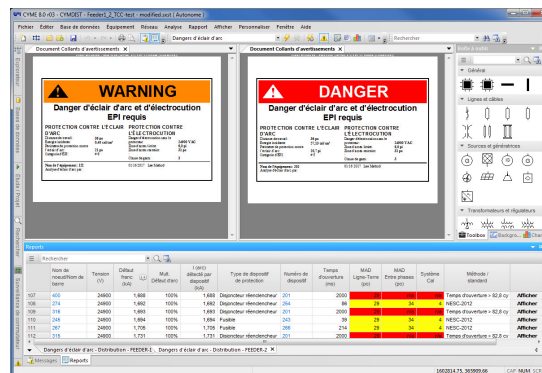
CYME 8.0 r03 - CYMDIST - Feeder_2_TCC-test - modified.sxst ( Autonome )

Fichier Editer Base de données Equipement Réseau Analyse Rapport Afficher Personnaliser Fenêtre Aide

Dangers d'éclair d'arc

Rechercher

Document Collants d'avertissements

Document Collants d'avertissements

Boîte à outils

WARNING

Danger d'éclair d'arc et d'électrocution
EPI requis

PROTECTION CONTRE L'ECLAIR D'ARC

PROTECTION CONTRE L'ÉLECTROCUTION

DANGER

Danger d'éclair d'arc et d'électrocution
EPI requis

PROTECTION CONTRE L'ECLAIR D'ARC

PROTECTION CONTRE L'ÉLECTROCUTION

Général

Lignes et câbles

Sources et génératrices

Transformateurs et régulateurs

Toolbox

Reports

Rechercher

| | Nom de noeud/Nom de barre | Tension (V) | Défaut franc (kA) | Mult. Défaut franc | I (kHz) défecté par dispositif (kA) | Type de dispositif de protection | Numéro de dispositif | Temps d'ouverture (ms) | MAD Ligne-Terre (po) | MAD Entre phases (po) | Système Cal | Méthode / standard |
|---|---|---|---|---|---|---|---|---|---|---|---|---|
| 107 | 400 | 24900 | 1,688 | 100% | 1,688 | Disjoncteur réenclencheur | 201 | 2000 | 28 | 34 | 4 | Temps d'ouverture > 0,2 cy |
| 108 | 274 | 24900 | 1,692 | 100% | 1,692 | Disjoncteur réenclencheur | 294 | 2000 | 29 | 34 | 4 | Temps d'ouverture > 0,2 cy |
| 109 | 316 | 24900 | 1,693 | 100% | 1,683 | Disjoncteur réenclencheur | 201 | 2000 | 29 | 34 | 4 | Temps d'ouverture > 0,2 cy |
| 110 | 248 | 24900 | 1,694 | 100% | 1,694 | Fusible | 243 | 39 | 29 | 34 | 4 | NESC-2012 |
| 111 | 267 | 24900 | 1,705 | 100% | 1,705 | Fusible | 266 | 214 | 29 | 34 | 4 | NESC-2012 |
| 112 | 318 | 24900 | 1,731 | 100% | 1,731 | Disjoncteur réenclencheur | 201 | 2000 | 29 | 34 | 4 | Temps d'ouverture > 0,2 cy |

Dangers d'éclair d'arc - Distribution - FEEDER-2 | Dangers d'éclair d'arc - Distribution - FEEDER-2

Messages Reports

1602214.75, 381699.66